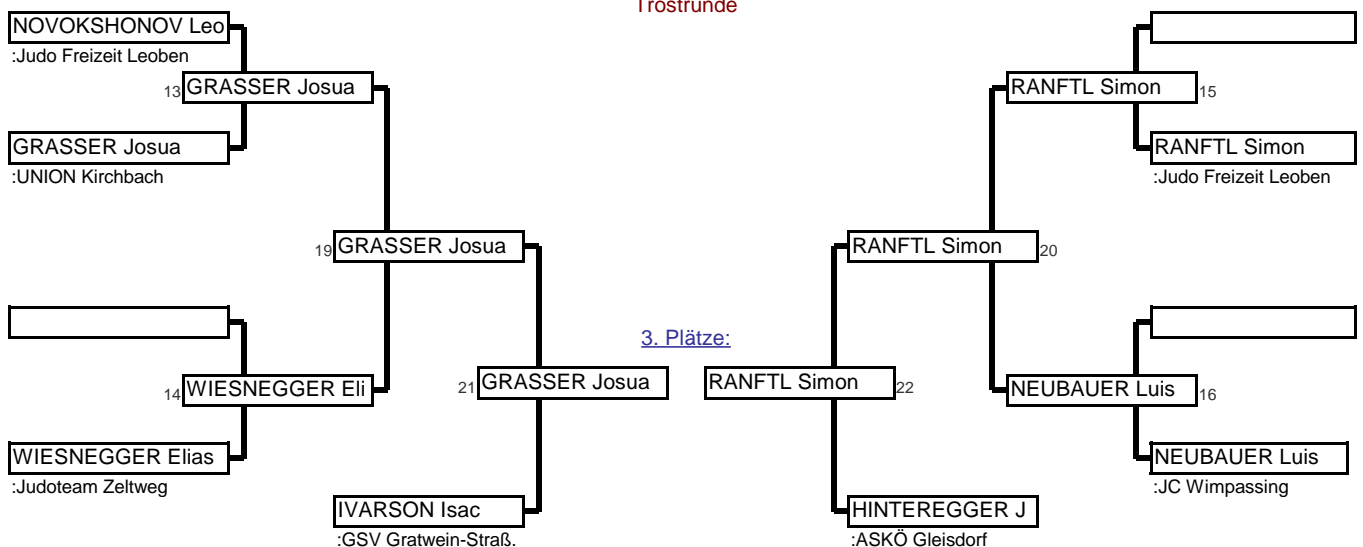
Trostrunde

NOVOKSHONOV Leo
:Judo Freizeit Leoben

13 GRASSER Josua

GRASSER Josua
:UNION Kirchbach

19 GRASSER Josua

14 WIESNEGGER Eli

WIESNEGGER Elias
:Judoteam Zeltweg

21 GRASSER Josua

IVARSON Isac
:GSV Gratwein-Straß.

3. Plätze:

RANFTL Simon 22

HINTEREGGER J
:ASKÖ Gleisdorf

RANFTL Simon 15

RANFTL Simon
:Judo Freizeit Leoben

RANFTL Simon 20

NEUBAUER Luis 16

NEUBAUER Luis
:JC Wimpassing